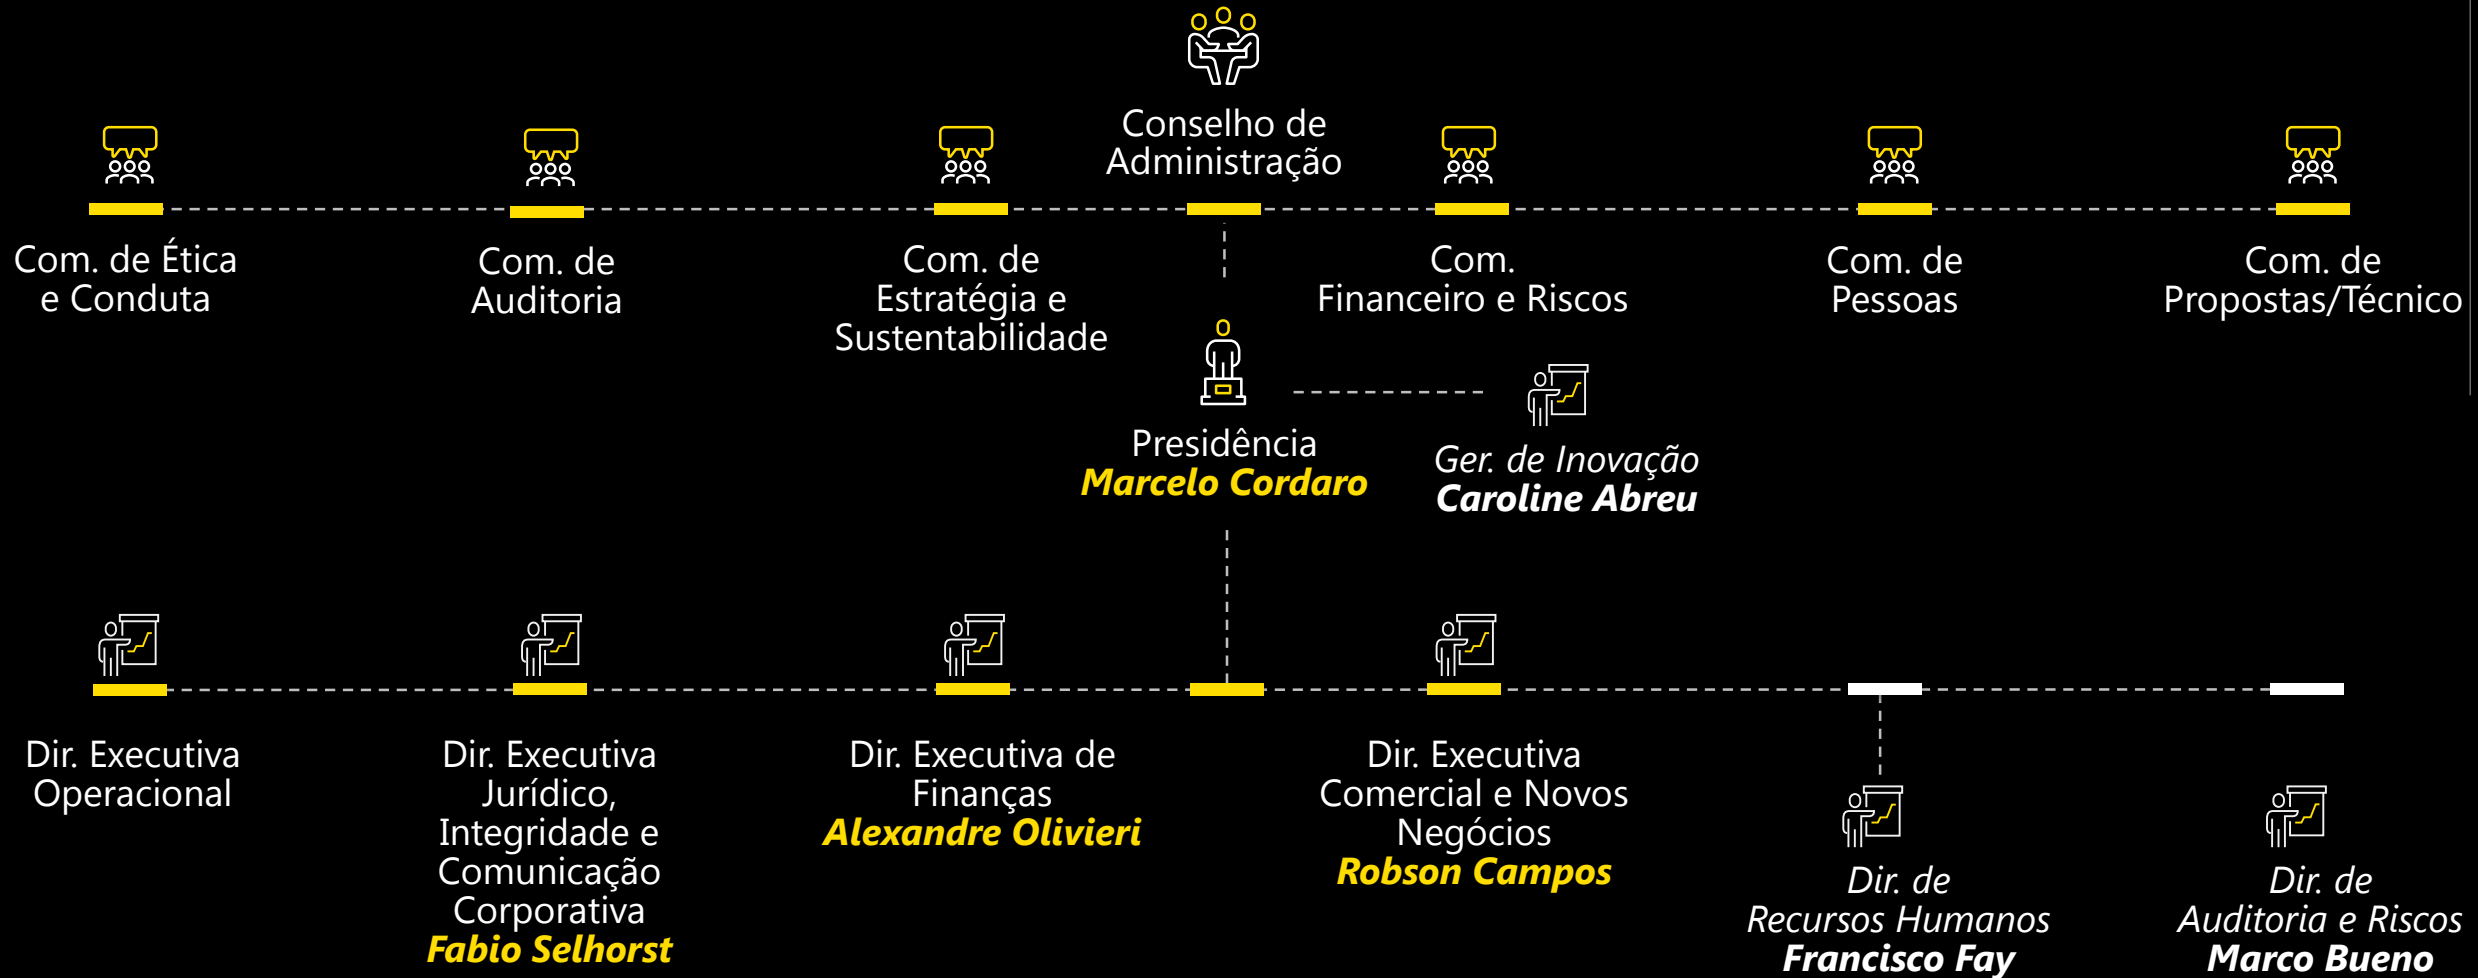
Conselho de Administração

Com. de Ética e Conduta

Com. de Auditoria

Com. de Estratégia e Sustentabilidade

Com. Financeiro e Riscos

Com. de Pessoas

Com. de Propostas/Técnico

Presidência
Marcelo Cordaro

Ger. de Inovação
Caroline Abreu

Dir. Executiva Operacional

Dir. Executiva Jurídico, Integridade e Comunicação Corporativa
Fabio Selhorst

Dir. Executiva de Finanças
Alexandre Olivieri

Dir. Executiva Comercial e Novos Negócios
Robson Campos

Dir. de Recursos Humanos
Francisco Fay

Dir. de Auditoria e Riscos
Marco Bueno